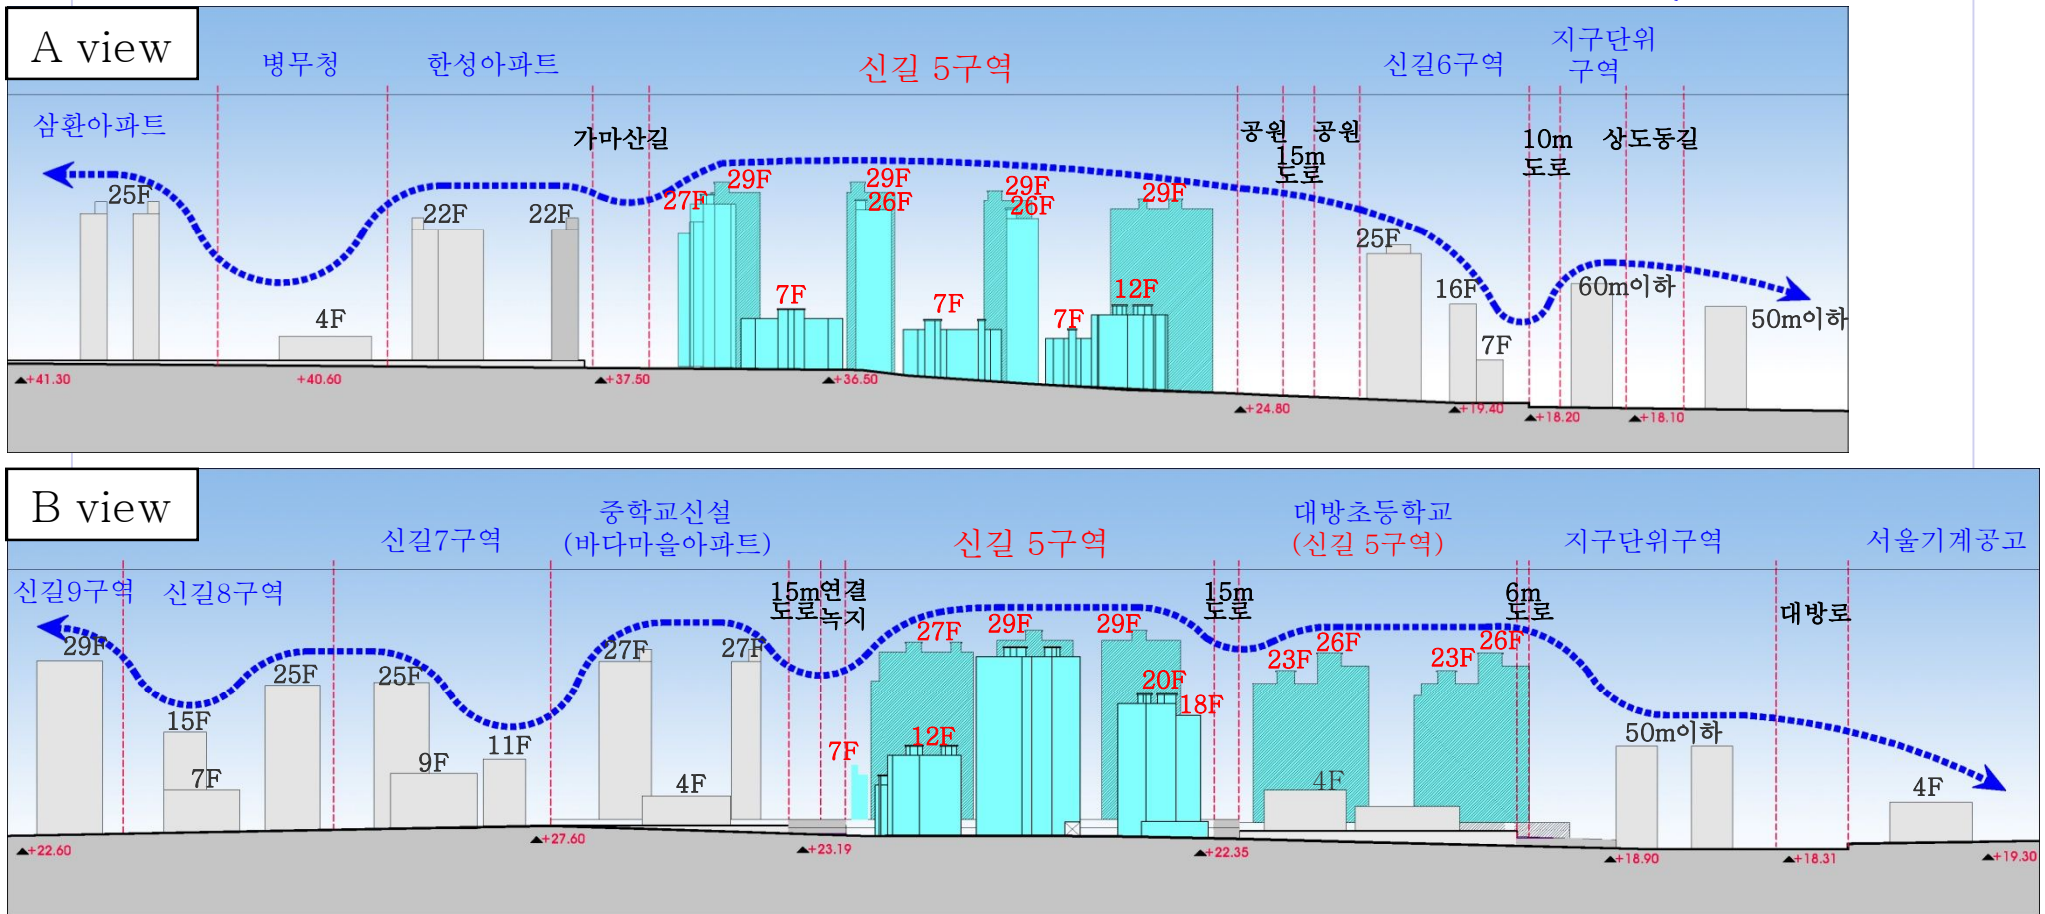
A view

병무청
한성아파트
신길 5구역
신길6구역
지구단위 구역

삼환아파트
가마산길
공원
공원
15m 도로
10m 도로
상도동길

25F
22F
22F
4F
27F
29F
29F
26F
29F
26F
29F
7F
7F
7F
12F
25F
16F
7F
60m이하
50m이하

+41.30
+40.60
+37.50
+36.50
+24.80
+19.40
+18.20
+18.10

B view

신길7구역
중학교신설 (바다마을아파트)
신길 5구역
대방초등학교 (신길 5구역)
지구단위구역
서울기계공고

신길9구역
신길8구역
15m연결 도로녹지
15m 도로
6m 도로
대방로

29F
15F
7F
25F
25F
9F
11F
27F
27F
4F
7F
27F
12F
29F
29F
20F
18F
23F
26F
4F
23F
26F
50m이하
4F

+22.60
+27.60
+23.19
+22.35
+18.90
+18.31
+19.30